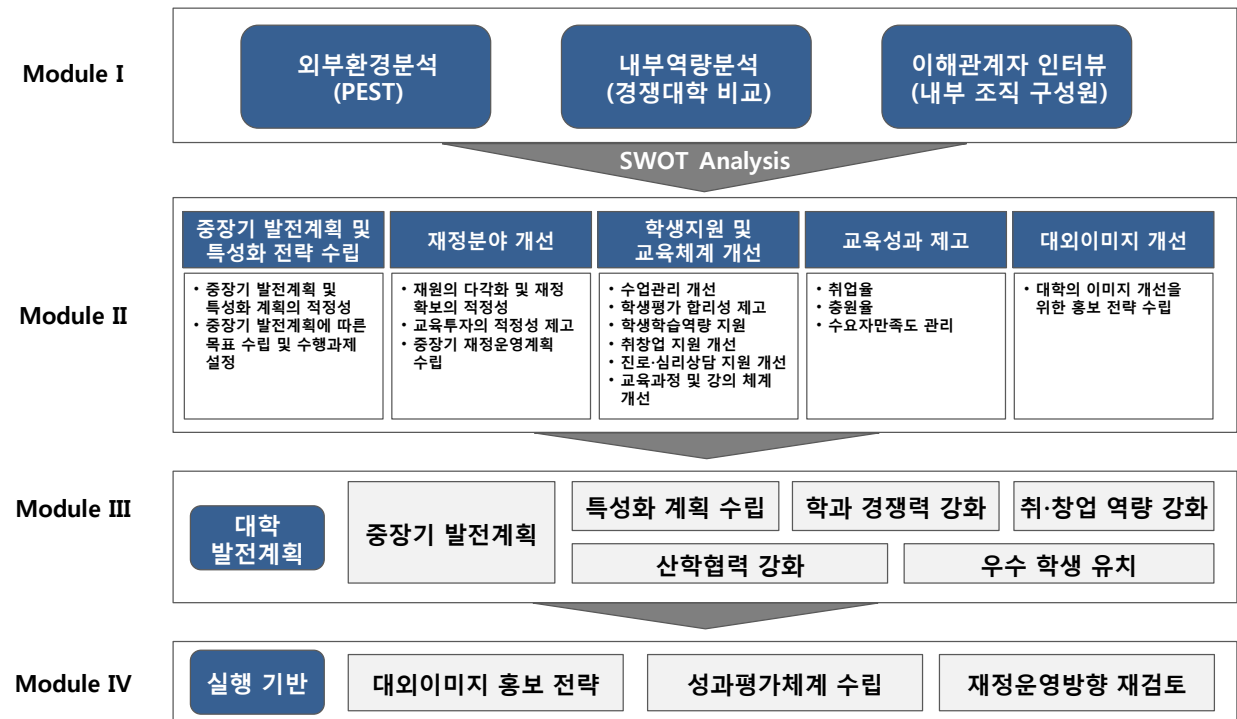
Module I

외부환경분석
(PEST)

내부역량분석
(경쟁대학 비교)

이해관계자 인터뷰
(내부 조직 구성원)

SWOT Analysis

Module II

중장기 발전계획 및 특성화 전략 수립

• 중장기 발전계획 및 특성화 계획의 적정성
• 중장기 발전계획에 따른 목표 수립 및 수행과제 설정

재정분야 개선

• 재원의 다각화 및 재정 확보의 적정성
• 교육투자의 적정성 제고
• 중장기 재정운영계획 수립

학생지원 및 교육체계 개선

• 수업관리 개선
• 학생평가 합리성 제고
• 학생학습역량 지원
• 취창업 지원 개선
• 진로·심리상담 지원 개선
• 교육과정 및 강의 체계 개선

교육성과 제고

• 취업율
• 충원율
• 수요자만족도 관리

대외이미지 개선

• 대학의 이미지 개선을 위한 홍보 전략 수립

Module III

대학 발전계획

중장기 발전계획

특성화 계획 수립

학과 경쟁력 강화

취·창업 역량 강화

산학협력 강화

우수 학생 유치

Module IV

실행 기반

대외이미지 홍보 전략

성과평가체계 수립

재정운영방향 재검토